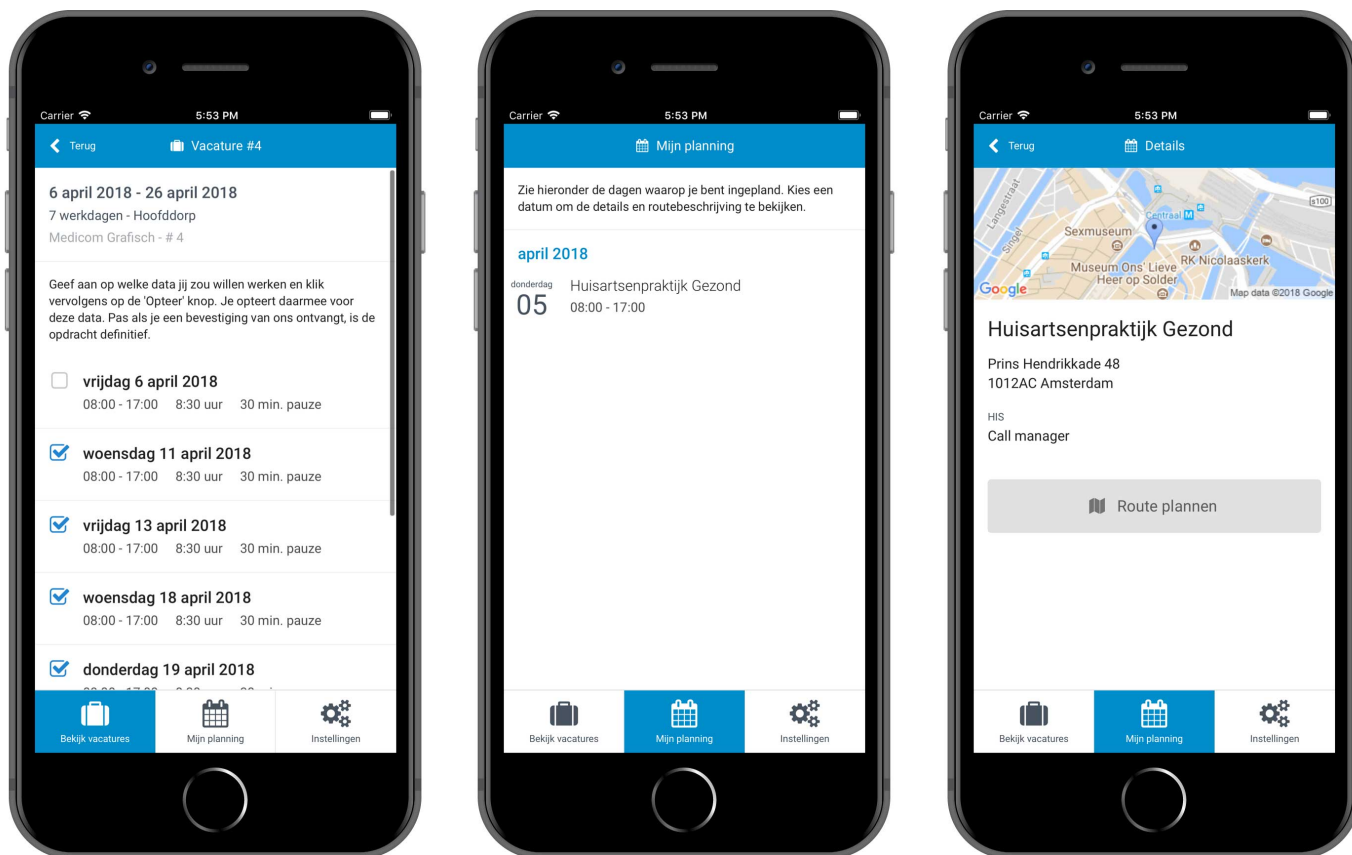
Carrier 5:53 PM

Terug Vacature #4

6 april 2018 - 26 april 2018

7 werkdagen - Hoofddorp

Medicom Grafisch - # 4

Geef aan op welke data jij zou willen werken en klik vervolgens op de 'Opteer' knop. Je opteert daarmee voor deze data. Pas als je een bevestiging van ons ontvangt, is de opdracht definitief.

vrijdag 6 april 2018
08:00 - 17:00 8:30 uur 30 min. pauze

woensdag 11 april 2018
08:00 - 17:00 8:30 uur 30 min. pauze

vrijdag 13 april 2018
08:00 - 17:00 8:30 uur 30 min. pauze

woensdag 18 april 2018
08:00 - 17:00 8:30 uur 30 min. pauze

donderdag 19 april 2018
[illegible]

Bekijk vacatures Mijn planning Instellingen

Carrier 5:53 PM

Mijn planning

Zie hieronder de dagen waarop je bent ingepland. Kies een datum om de details en routebeschrijving te bekijken.

april 2018

donderdag
05
Huisartsenpraktijk Gezond
08:00 - 17:00

Bekijk vacatures Mijn planning Instellingen

Carrier 5:53 PM

Terug Details

Langestraat Singel Sexmuseum Centraal M S100 Museum Ons' Lieve Heer op Solder RK Nicolaaskerk Google Map data ©2018 Google

Huisartsenpraktijk Gezond

Prins Hendrikkade 48
1012AC Amsterdam

HIS
Call manager

Route plannen

Bekijk vacatures Mijn planning Instellingen